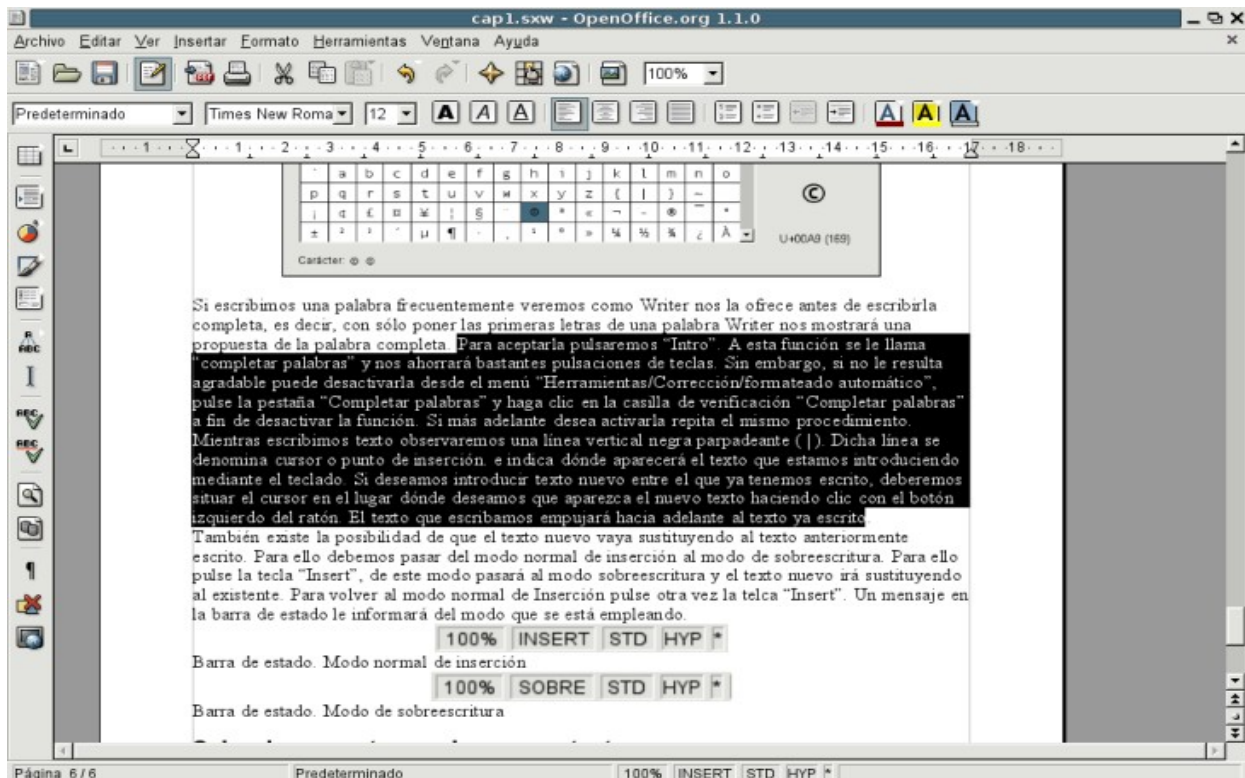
cap1.sxw - OpenOffice.org 1.1.0

Archivo Editar Ver Insertar Formato Herramientas Ventana Ayuda

100%

Predeterminado Times New Roma 12

· · · 1 · · · 1 · · · 2 · · · 3 · · · 4 · · · 5 · · · 6 · · · 7 · · · 8 · · · 9 · · · 10 · · · 11 · · · 12 · · · 13 · · · 14 · · · 15 · · · 16 · · · 17 · · · 18 · · ·

| ` | a | b | c | d | e | f | g | h | i | j | k | l | m | n | o |
|---|---|---|---|---|---|---|---|---|---|---|---|---|---|---|---|
| p | q | r | s | t | u | v | w | x | y | z | { | \| | } | ~ | |
| ¡ | ¢ | £ | ¤ | ¥ | ¦ | § | ¨ | © | ª | « | ¬ | - | ® | ¯ | ° |
| ± | ² | ³ | ´ | µ | ¶ | · | ¸ | ¹ | º | » | ¼ | ½ | ¾ | ¿ | À |

©

U+00A9 (169)

Carácter: © ©

Si escribimos una palabra frecuentemente veremos como Writer nos la ofrece antes de escribirla completa, es decir, con sólo poner las primeras letras de una palabra Writer nos mostrará una propuesta de la palabra completa. Para aceptarla pulsaremos "Intro". A esta función se le llama "completar palabras" y nos ahorrará bastantes pulsaciones de teclas. Sin embargo, si no le resulta agradable puede desactivarla desde el menú "Herramientas/Corrección/formateado automático", pulse la pestaña "Completar palabras" y haga clic en la casilla de verificación "Completar palabras" a fin de desactivar la función. Si más adelante desea activarla repita el mismo procedimiento. Mientras escribimos texto observaremos una línea vertical negra parpadeante ( | ). Dicha línea se denomina cursor o punto de inserción. e indica dónde aparecerá el texto que estamos introduciendo mediante el teclado. Si deseamos introducir texto nuevo entre el que ya tenemos escrito, deberemos situar el cursor en el lugar dónde deseamos que aparezca el nuevo texto haciendo clic con el botón izquierdo del ratón. El texto que escribamos empujará hacia adelante al texto ya escrito.
También existe la posibilidad de que el texto nuevo vaya sustituyendo al texto anteriormente escrito. Para ello debemos pasar del modo normal de inserción al modo de sobreescritura. Para ello pulse la tecla "Insert", de este modo pasará al modo sobreescritura y el texto nuevo irá sustituyendo al existente. Para volver al modo normal de Inserción pulse otra vez la telca "Insert". Un mensaje en la barra de estado le informará del modo que se está empleando.

100% INSERT STD HYP *

Barra de estado. Modo normal de inserción

100% SOBRE STD HYP *

Barra de estado. Modo de sobreescritura

Página 6 / 6 Predeterminado 100% INSERT STD HYP *